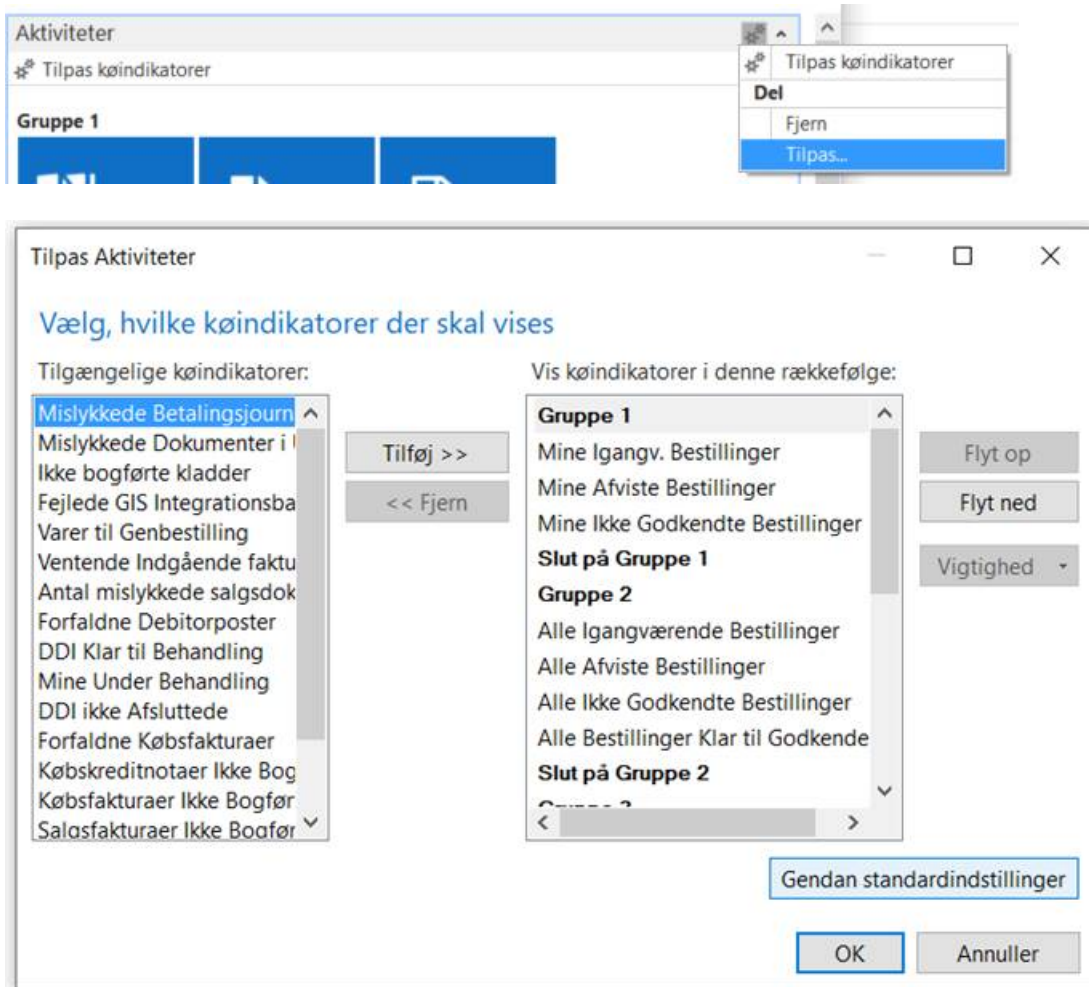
Aktiviteter

Tilpas køindikatorer

Gruppe 1

Tilpas køindikatorer

Del

Fjern

Tilpas...

Tilpas Aktiviteter

Vælg, hvilke køindikatorer der skal vises

Tilgængelige køindikatorer:

Mislykkede Betalingsjourn
Mislykkede Dokumenter i
Ikke bogførte kladder
Fejlede GIS Integrationsba
Varer til Genbestilling
Ventende Indgående faktu
Antal mislykkede salgsdok
Forfaldne Debitorposter
DDI Klar til Behandling
Mine Under Behandling
DDI ikke Afsluttede
Forfaldne Købsfakturaer
Købskreditnotaer Ikke Bog
Købsfakturaer Ikke Bogfør
Salgsfakturaer Ikke Bogfør

Tilføj >>

<< Fjern

Vis køindikatorer i denne rækkefølge:

Gruppe 1
Mine Igangv. Bestillinger
Mine Afviste Bestillinger
Mine Ikke Godkendte Bestillinger
Slut på Gruppe 1
Gruppe 2
Alle Igangværende Bestillinger
Alle Afviste Bestillinger
Alle Ikke Godkendte Bestillinger
Alle Bestillinger Klar til Godkende
Slut på Gruppe 2
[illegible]

Flyt op

Flyt ned

Vigtighed

Gendan standardindstillinger

OK

Annuller